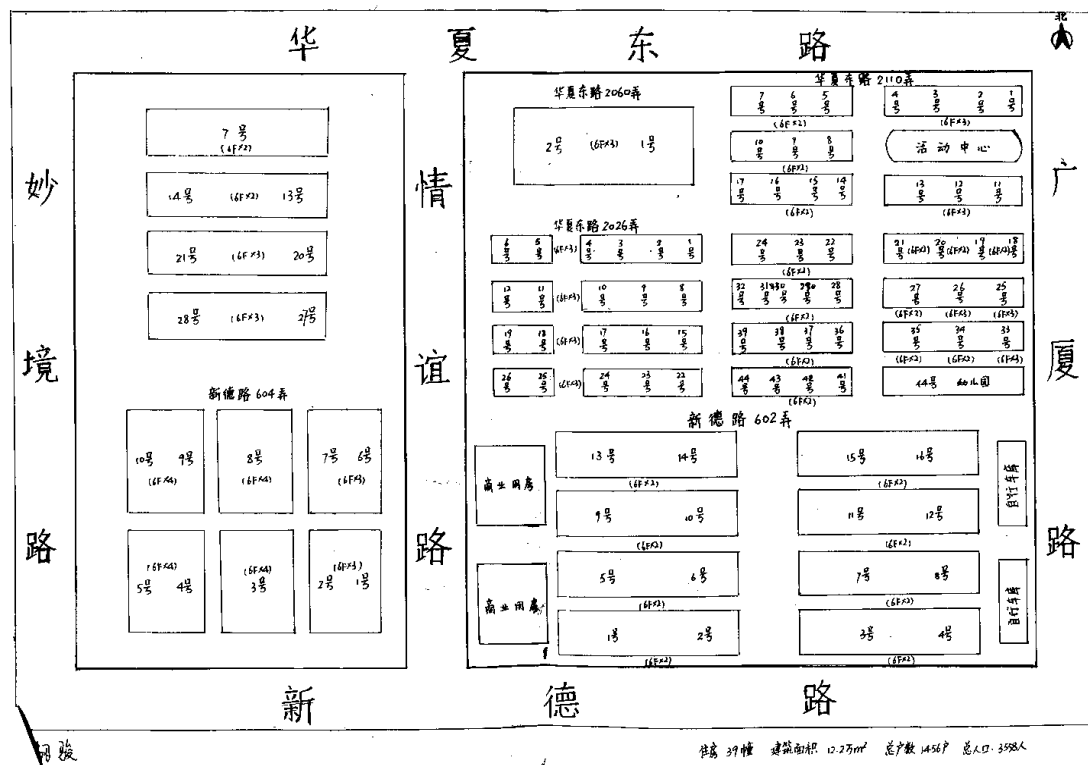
华 夏 东 路

北

华夏东路 2110弄

华夏东路 2060弄

7号 (6F×2)

2号 (6F×3) 1号

7号 6号 5号 (6F×2)

4号 3号 2号 1号 (6F×3)

10号 9号 8号 (6F×2)

活动中心

妙

14号 (6F×2) 13号

情

17号 16号 15号 14号 (6F×2)

13号 12号 11号 (6F×3)

广

华夏东路 2026弄

21号 (6F×3) 20号

6号 5号 (6F×3) 4号 3号 2号 1号

24号 23号 22号 (6F×2)

21号 (6F×3) 20号 (6F×3) 19号 18号 (6F×3)

28号 (6F×3) 27号

12号 11号 (6F×3) 10号 9号 8号

32号 31号 30号 29号 28号 (6F×2)

27号 26号 25号 (6F×2) (6F×3) (6F×3)

境

19号 18号 (6F×3) 17号 16号 15号

谊

39号 38号 37号 36号 (6F×2)

35号 34号 33号 (6F×2) (6F×2) (6F×3)

厦

新德路 604弄

26号 25号 (6F×3) 24号 23号 22号

44号 43号 42号 41号 (6F×2)

44号 幼儿园

新德路 602弄

10号 9号 (6F×4)

8号 (6F×4)

7号 6号 (6F×3)

13号 14号 (6F×2)

15号 16号 (6F×2)

商业用房

自行车库

9号 10号 (6F×2)

11号 12号 (6F×2)

路

(6F×4) 5号 4号

(6F×4) 3号

(6F×3) 2号 1号

路

5号 6号 (6F×2)

7号 8号 (6F×2)

路

商业用房

自行车库

1号 2号 (6F×2)

3号 4号 (6F×2)

新 德 路

阳骏

住宅 39幢 建筑面积 12.2万m² 总户数 1456户 总人口 3558人